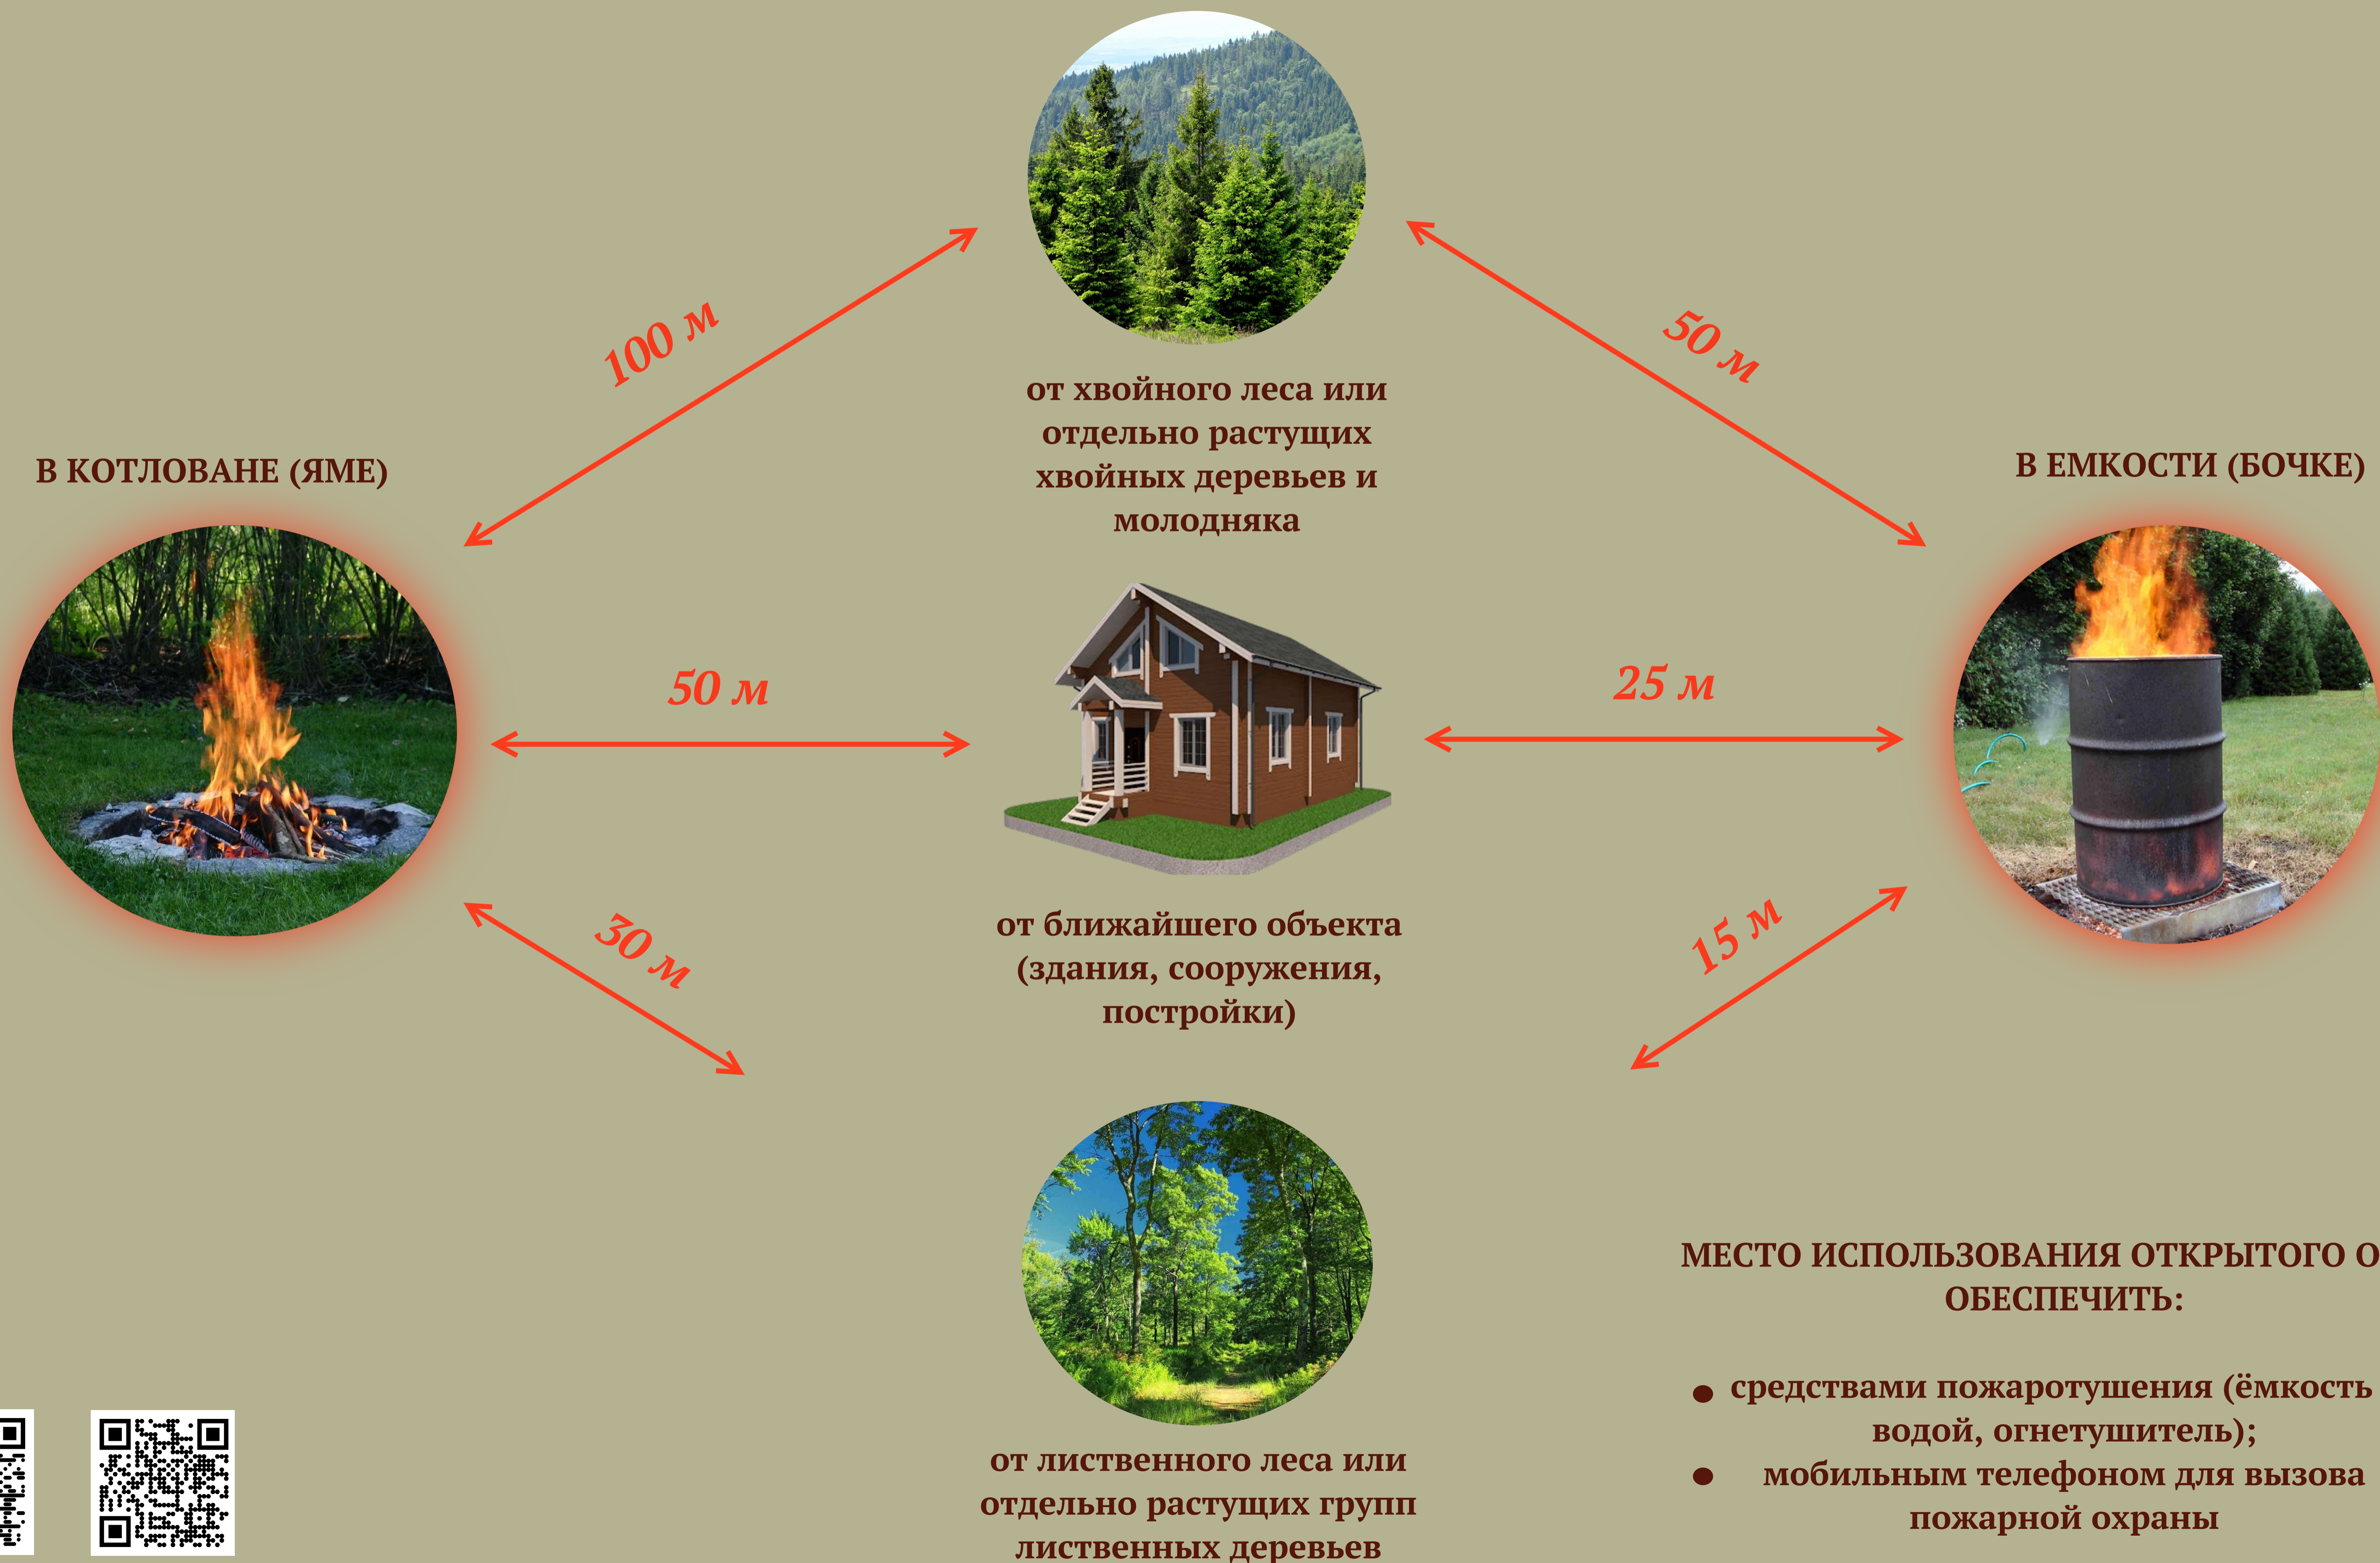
В КОТЛОВАНЕ (ЯМЕ)

100 м

от хвойного леса или отдельно растущих хвойных деревьев и молодняка

50 м

В ЕМКОСТИ (БОЧКЕ)

50 м

25 м

от ближайшего объекта (здания, сооружения, постройки)

30 м

15 м

от лиственного леса или отдельно растущих групп лиственных деревьев

МЕСТО ИСПОЛЬЗОВАНИЯ ОТКРЫТОГО О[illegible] ОБЕСПЕЧИТЬ:

● средствами пожаротушения (ёмкость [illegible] водой, огнетушитель);
● мобильным телефоном для вызова пожарной охраны